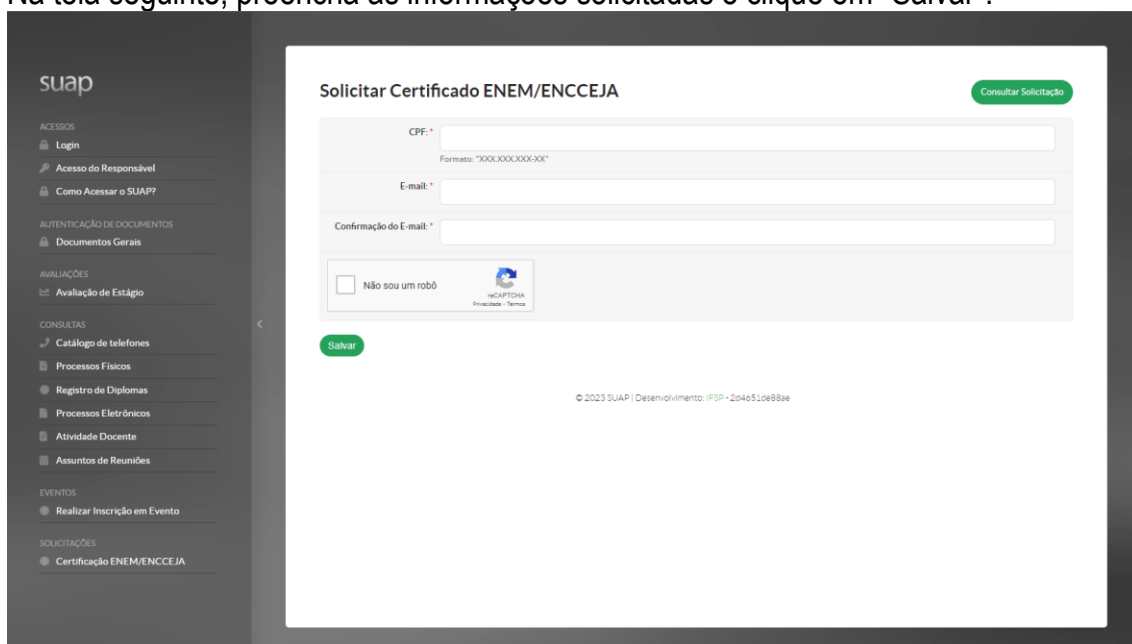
Na tela seguinte, preencha as informações solicitadas e clique em "Salvar".

suap

ACESSOS
Login
Acesso do Responsável
Como Acessar o SUAP?

AUTENTICAÇÃO DE DOCUMENTOS
Documentos Gerais

AVALIAÇÕES
Avaliação de Estágio

CONSULTAS
Catálogo de telefones
Processos Físicos
Registro de Diplomas
Processos Eletrônicos
Atividade Docente
Assuntos de Reuniões

EVENTOS
Realizar Inscrição em Evento

SOLICITAÇÕES
Certificação ENEM/ENCCEJA

Solicitar Certificado ENEM/ENCCEJA

Consultar Solicitação

CPF: *
Formato: "XXX.XXX.XXX-XX"

E-mail: *

Confirmação do E-mail: *

Não sou um robô
reCAPTCHA
Privacidade - Termos

Salvar

© 2023 SUAP | Desenvolvimento: IFSP - 2d4651de88ae